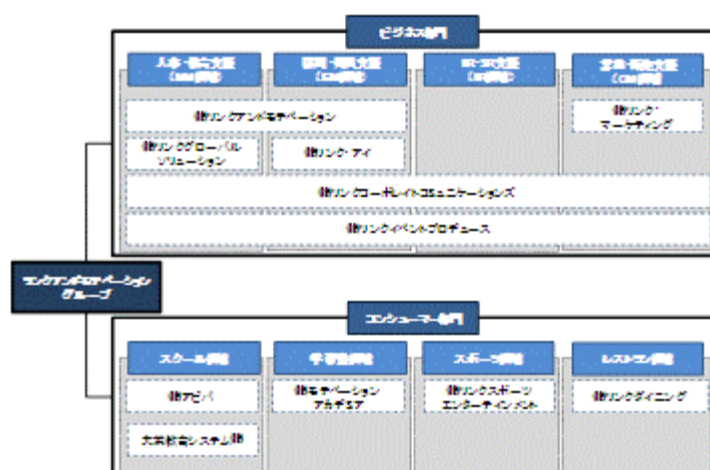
ビジネス部門

人事・組織支援
(HR部門)

顧問・顧客支援
(CM部門)

IR・SR支援
(IR部門)

営業・販促支援
(SM部門)

(株)リンクアンドモチベーション

(株)リンク・
マーケティング

(株)リンクグローバル
ソリューション

(株)リンク・アイ

(株)リンクコーポレイトコミュニケーションズ

(株)リンクイベントプロデュース

リンクアンドモチベーション
グループ

コンシューマー部門

スクール部門

学習塾部門

スポーツ部門

レストラン部門

(株)アビバ

(株)モチベーション
アカデミア

(株)リンクスポーツ
エンターテインメント

(株)リンクダイニング

大栄教育システム(株)